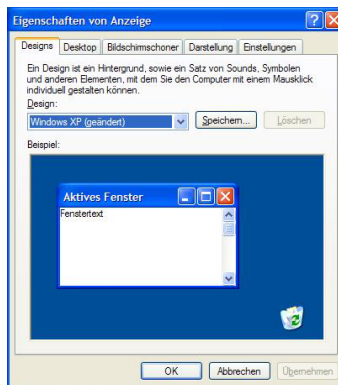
Eigenschaften von Anzeige

Designs | Desktop | Bildschirmschoner | Darstellung | Einstellungen

Ein Design ist ein Hintergrund, sowie ein Satz von Sounds, Symbolen und anderen Elementen, mit dem Sie den Computer mit einem Mausklick individuell gestalten können.

Design:

Windows XP (geändert)

Speichern...

Löschen

Beispiel:

Aktives Fenster

Fenstertext

OK

Abbrechen

Übernehmen